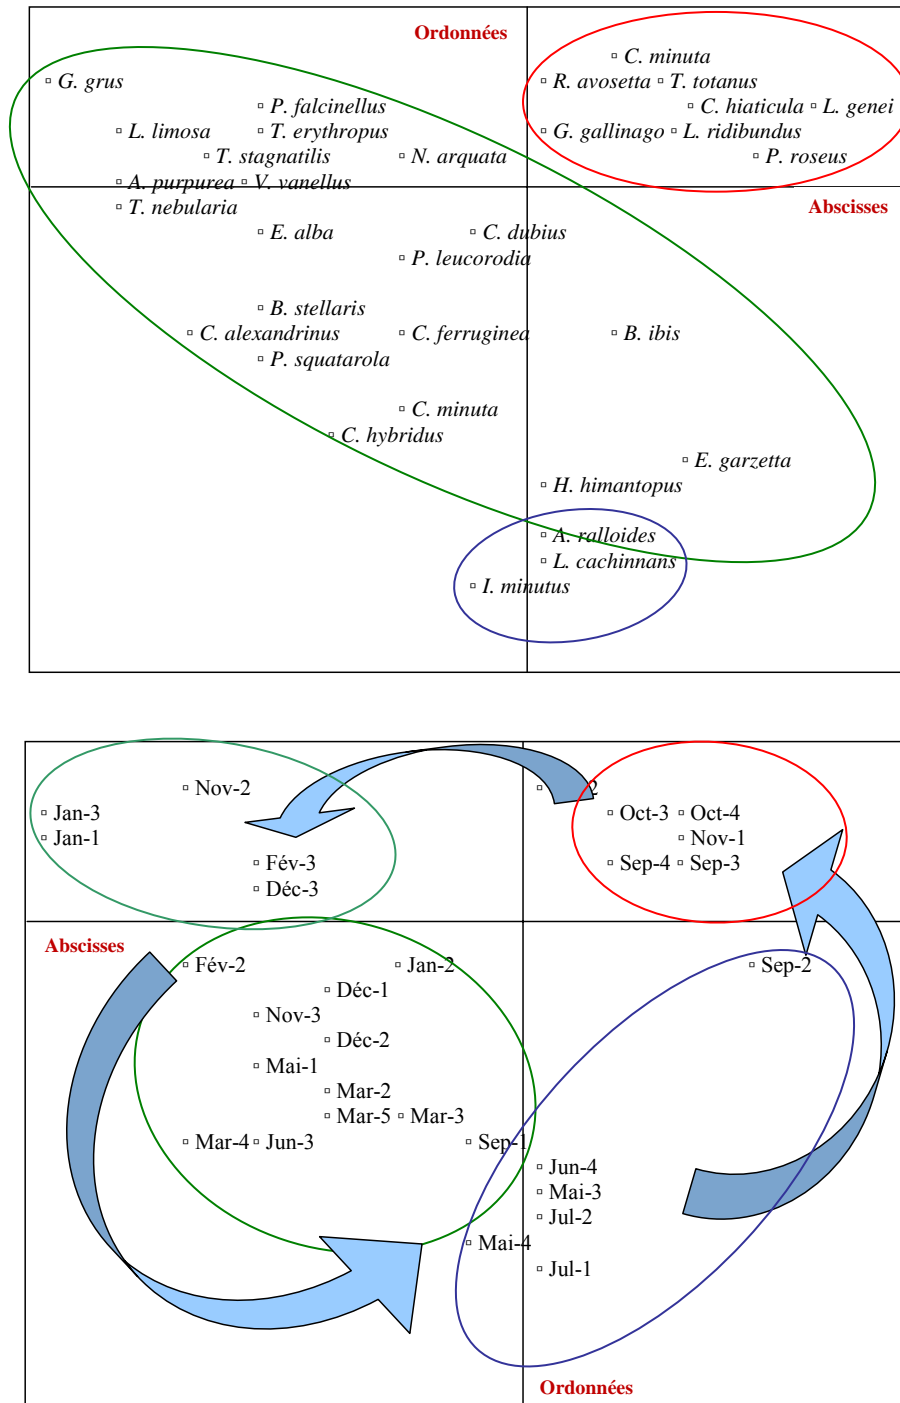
Ordonnées

C. minuta
G. grus
R. avosetta
T. totanus
P. falcinellus
C. hiaticula
L. genei
L. limosa
T. erythropus
G. gallinago
L. ridibundus
T. stagnatilis
N. arquata
P. roseus
A. purpurea
V. vanellus
Abscisses
T. nebularia
E. alba
C. dubius
P. leucorodia
B. stellaris
C. alexandrinus
C. ferruginea
B. ibis
P. squatarola
C. minuta
C. hybridus
E. garzetta
H. himantopus
A. ralloides
L. cachinnans
I. minutus

Nov-2
2
Jan-3
Oct-3
Oct-4
Jan-1
Nov-1
Fév-3
Sep-4
Sep-3
Déc-3
Abscisses
Fév-2
Jan-2
Sep-2
Déc-1
Nov-3
Déc-2
Mai-1
Mar-2
Mar-5
Mar-3
Mar-4
Jun-3
Sep-1
Jun-4
Mai-3
Jul-2
Mai-4
Jul-1
Ordonnées